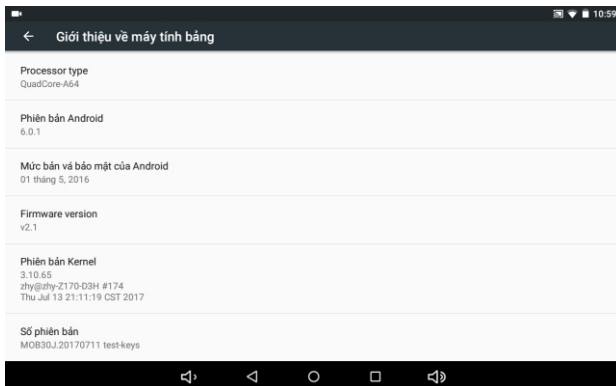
10:59

Giới thiệu về máy tính bảng

Processor type
QuadCore-A64

Phiên bản Android
6.0.1

Mức bản vá bảo mật của Android
01 tháng 5, 2016

Firmware version
v2.1

Phiên bản Kernel
3.10.65
zhy@zhy-Z170-D3H #174
Thu Jul 13 21:11:19 CST 2017

Số phiên bản
MOB30J.20170711 test-keys